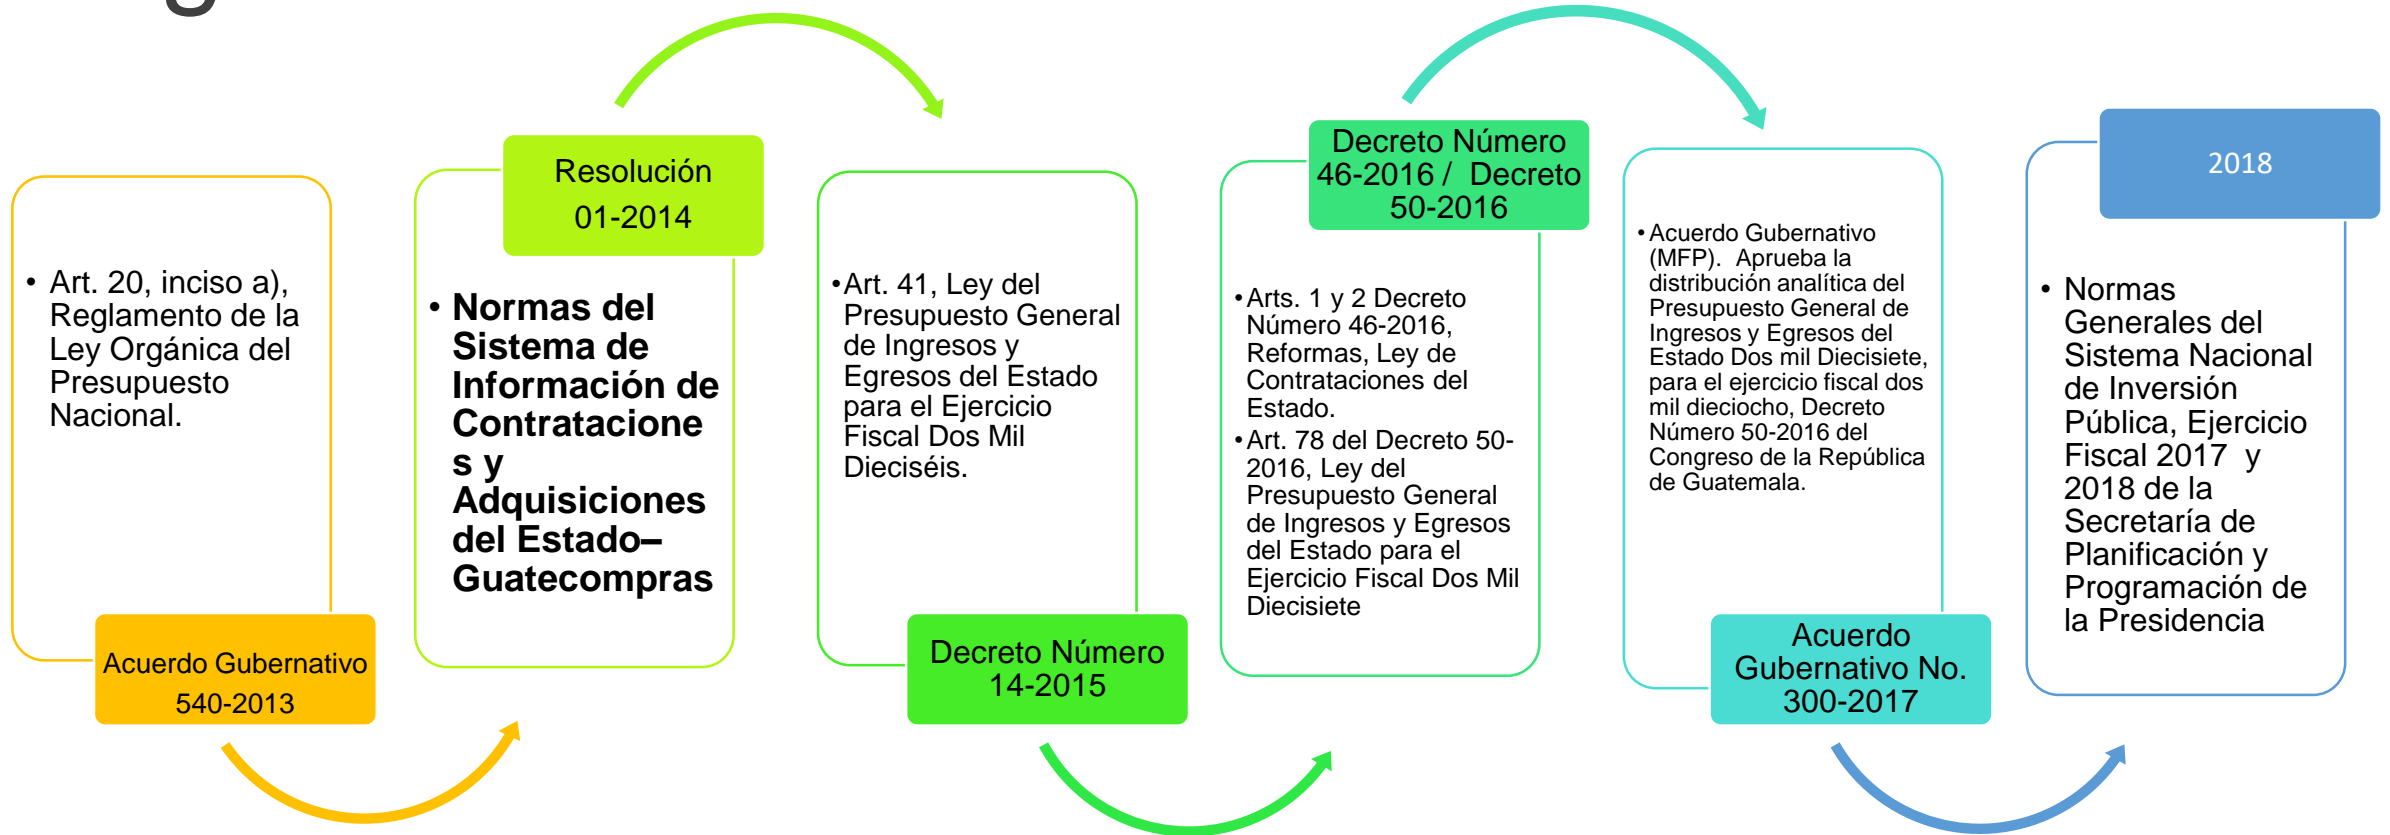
- Art. 20, inciso a), Reglamento de la Ley Orgánica del Presupuesto Nacional.

Acuerdo Gubernativo 540-2013

Resolución 01-2014

- **Normas del Sistema de Información de Contrataciones y Adquisiciones del Estado– Guatecompras**

- Art. 41, Ley del Presupuesto General de Ingresos y Egresos del Estado para el Ejercicio Fiscal Dos Mil Dieciséis.

Decreto Número 14-2015

Decreto Número 46-2016 / Decreto 50-2016

- Arts. 1 y 2 Decreto Número 46-2016, Reformas, Ley de Contrataciones del Estado.
- Art. 78 del Decreto 50-2016, Ley del Presupuesto General de Ingresos y Egresos del Estado para el Ejercicio Fiscal Dos Mil Diecisiete

- Acuerdo Gubernativo (MFP). Aprueba la distribución analítica del Presupuesto General de Ingresos y Egresos del Estado Dos mil Diecisiete, para el ejercicio fiscal dos mil dieciocho, Decreto Número 50-2016 del Congreso de la República de Guatemala.

Acuerdo Gubernativo No. 300-2017

2018

- Normas Generales del Sistema Nacional de Inversión Pública, Ejercicio Fiscal 2017 y 2018 de la Secretaría de Planificación y Programación de la Presidencia